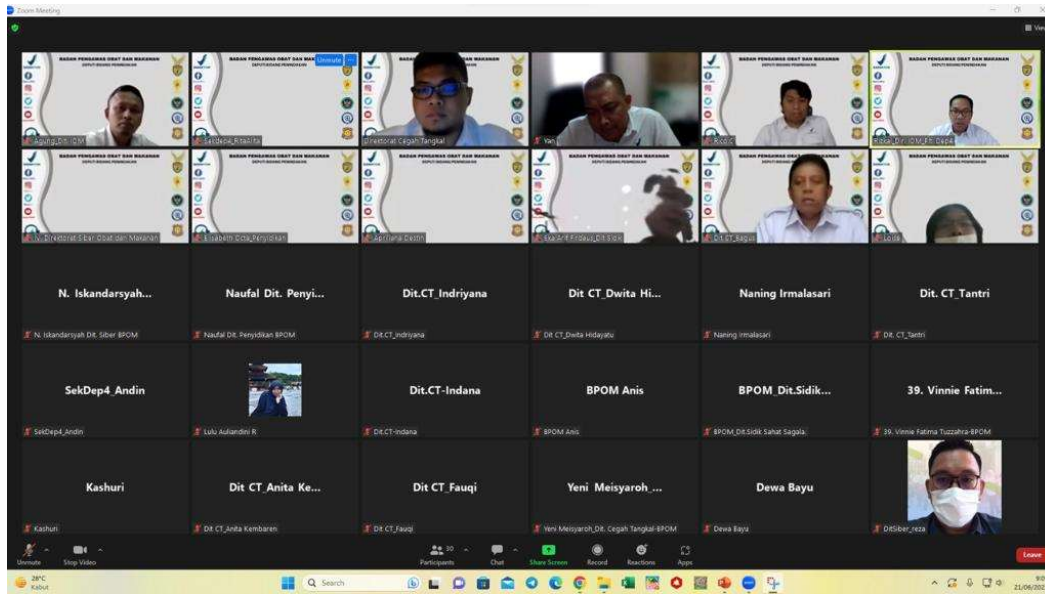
Zoom Meeting

View

BADAN PENGAWAS OBAT DAN MAKANAN
DEPUTI BIDANG PENINDAKAN

Agung_Dit_OM

Sesdep4_RitaArta

Unmute

Direktorat Cegah Tangkal

Yan

Ricco

Fitra_Dir_OM_Pit_Dep4

Direktorat Siber Obat dan Makanan

Elisabeth Octa_Penyidikan

Apriliana Destri

Eka Arif Firdaus_Dit Sidik

Dit CT_Bagus

Loly

N. Iskandarsyah...

N. Iskandarsyah Dit. Siber BPOM

Naufal Dit. Penyi...

Naufal Dit. Penyidikan BPOM

Dit.CT_Indriyana

Dit.CT_Indriyana

Dit CT_Dwita Hi...

Dit CT_Dwita Hidayatu

Naning Irmalasari

Naning Irmalasari

Dit. CT_Tantri

Dit. CT_Tantri

SekDep4_Andin

SekDep4_Andin

Lulu Auliandini R

Dit.CT-Indana

Dit.CT-Indana

BPOM Anis

BPOM Anis

BPOM_Dit.Sidik...

BPOM_Dit.Sidik Sahat Sagala

39. Vinnie Fatim...

39. Vinnie Fatima Tuzzahra-BPOM

Kashuri

Kashuri

Dit CT_Anita Ke...

Dit CT_Anita Kembaren

Dit CT_Fauqi

Dit CT_Fauqi

Yeni Meisyaroh_...

Yeni Meisyaroh_Dit. Cegah Tangkal-BPOM

Dewa Bayu

Dewa Bayu

DitSiber_reza

Unmute Stop Video Participants 30 Chat Share Screen Record Reactions Apps Leave

28°C Kabut

Search

21/06/202